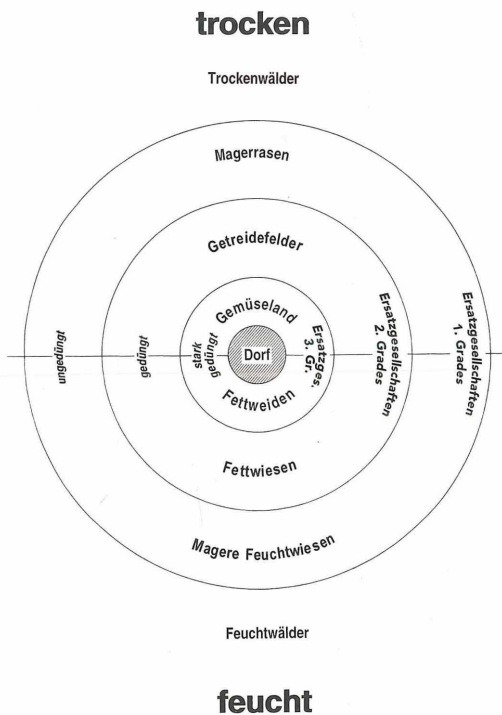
trocken

Trockenwälder

Magerrasen

Getreidefelder

Gemüseland

Dorf

Fettweiden

Fettwiesen

Magere Feuchtwiesen

Feuchtwälder

feucht

ungedüngt

gedüngt

stark gedüngt

Ersatzges. 3. Gr.

Ersatzgesellschaften 2. Grades

Ersatzgesellschaften 1. Grades